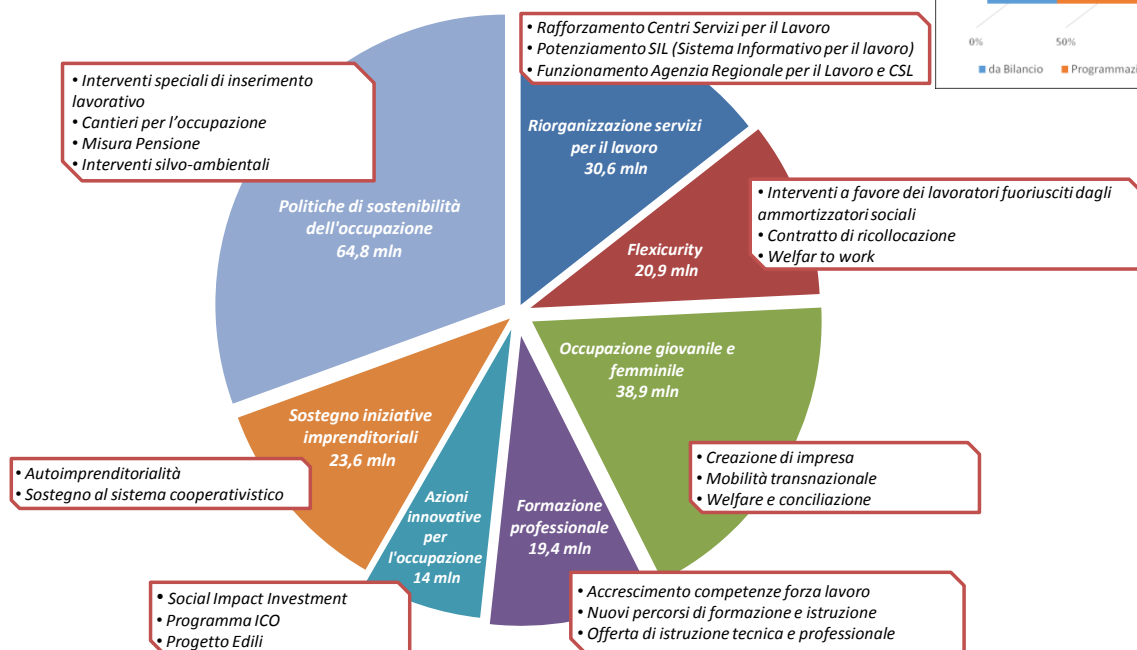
0%

50%

da Bilancio

Programmazi

• Rafforzamento Centri Servizi per il Lavoro
• Potenziamento SIL (Sistema Informativo per il lavoro)
• Funzionamento Agenzia Regionale per il Lavoro e CSL

• Interventi speciali di inserimento lavorativo
• Cantieri per l'occupazione
• Misura Pensione
• Interventi silvo-ambientali

Riorganizzazione servizi per il lavoro
30,6 mln

• Interventi a favore dei lavoratori fuoriusciti dagli ammortizzatori sociali
• Contratto di ricollocazione
• Welfar to work

Flexicurity
20,9 mln

Politiche di sostenibilità dell'occupazione
64,8 mln

Occupazione giovanile e femminile
38,9 mln

Sostegno iniziative imprenditoriali
23,6 mln

• Creazione di impresa
• Mobilità transnazionale
• Welfare e conciliazione

• Autoimprenditorialità
• Sostegno al sistema cooperativistico

Azioni innovative per l'occupazione
14 mln

Formazione professionale
19,4 mln

• Social Impact Investment
• Programma ICO
• Progetto Edili

• Accrescimento competenze forza lavoro
• Nuovi percorsi di formazione e istruzione
• Offerta di istruzione tecnica e professionale